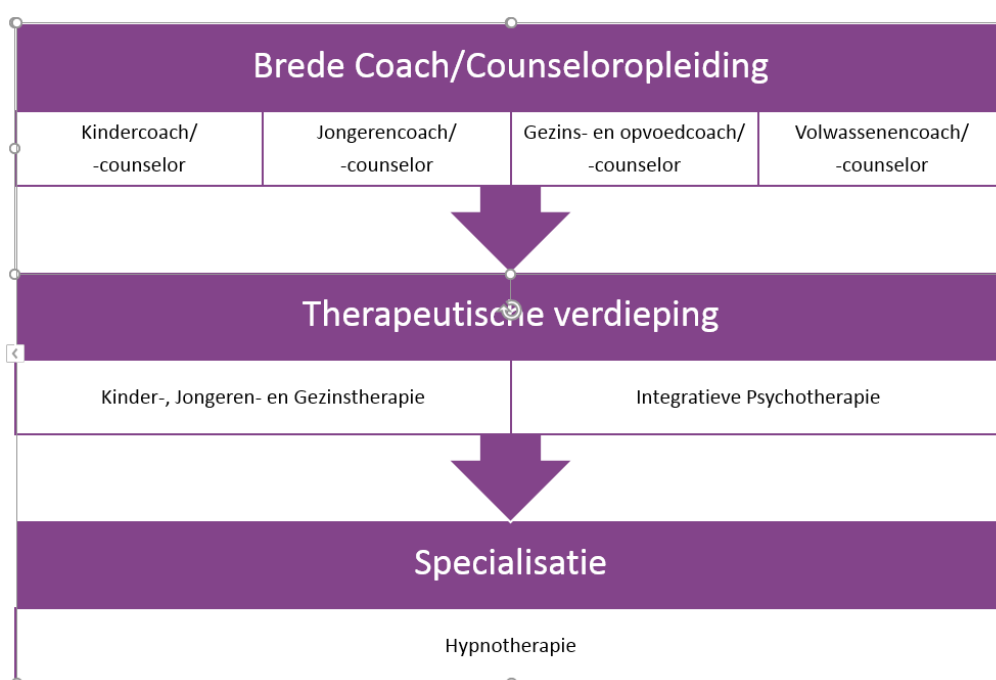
Brede Coach/Counseloropleiding

| Kindercoach/ -counselor | Jongerencoach/ -counselor | Gezins- en opvoedcoach/ -counselor | Volwassenencoach/ -counselor |
|---|---|---|---|

Therapeutische verdieping

| Kinder-, Jongeren- en Gezinstherapie | Integratieve Psychotherapie |
|---|---|

Specialisatie

Hypnotherapie